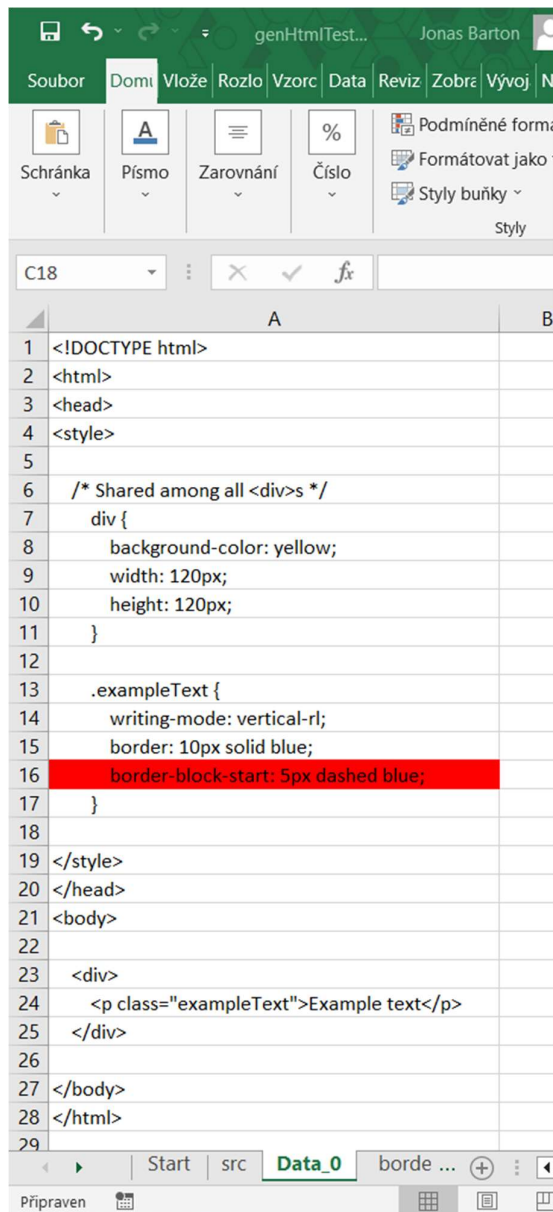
genHtmlTest... Jonas Barton

Soubor | Domů | Vlože | Rozlo | Vzorc | Data | Reviz | Zobra | Vývoj | N

Schránka | Písmo | Zarovnání | Číslo | Podmíněné forma | Formátovat jako | Styly buňky | Styly

C18 | $f_x$

| | A | B |
|---|---|---|
| 1 | <!DOCTYPE html> | |
| 2 | <html> | |
| 3 | <head> | |
| 4 | <style> | |
| 5 | | |
| 6 | /* Shared among all <div>s */ | |
| 7 | div { | |
| 8 | background-color: yellow; | |
| 9 | width: 120px; | |
| 10 | height: 120px; | |
| 11 | } | |
| 12 | | |
| 13 | .exampleText { | |
| 14 | writing-mode: vertical-rl; | |
| 15 | border: 10px solid blue; | |
| 16 | border-block-start: 5px dashed blue; | |
| 17 | } | |
| 18 | | |
| 19 | </style> | |
| 20 | </head> | |
| 21 | <body> | |
| 22 | | |
| 23 | <div> | |
| 24 | <p class="exampleText">Example text</p> | |
| 25 | </div> | |
| 26 | | |
| 27 | </body> | |
| 28 | </html> | |
| 29 | | |

Start | src | Data_0 | borde ...

Připraven